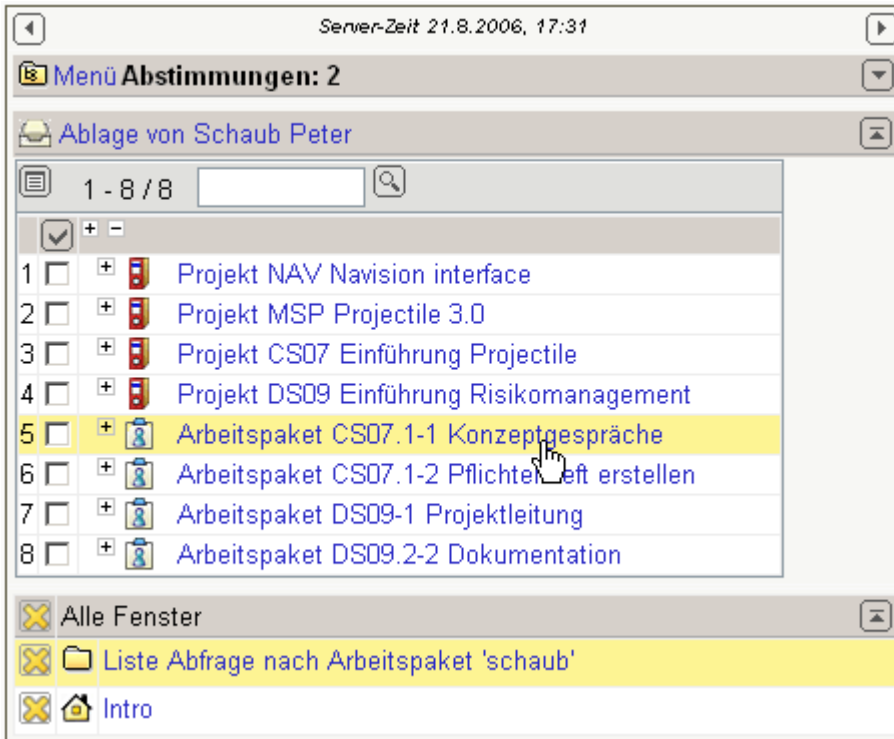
Server-Zeit 21.8.2006, 17:31

Menü **Abstimmungen: 2**

Ablage von Schaub Peter

1 - 8 / 8

| | | |
|---|---|---|
| 1 | | Projekt NAV Navision interface |
| 2 | | Projekt MSP Projectile 3.0 |
| 3 | | Projekt CS07 Einführung Projectile |
| 4 | | Projekt DS09 Einführung Risikomanagement |
| 5 | | Arbeitspaket CS07.1-1 Konzeptgespräche |
| 6 | | Arbeitspaket CS07.1-2 Pflichten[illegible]eft erstellen |
| 7 | | Arbeitspaket DS09-1 Projektleitung |
| 8 | | Arbeitspaket DS09.2-2 Dokumentation |

Alle Fenster

Liste Abfrage nach Arbeitspaket 'schaub'

Intro